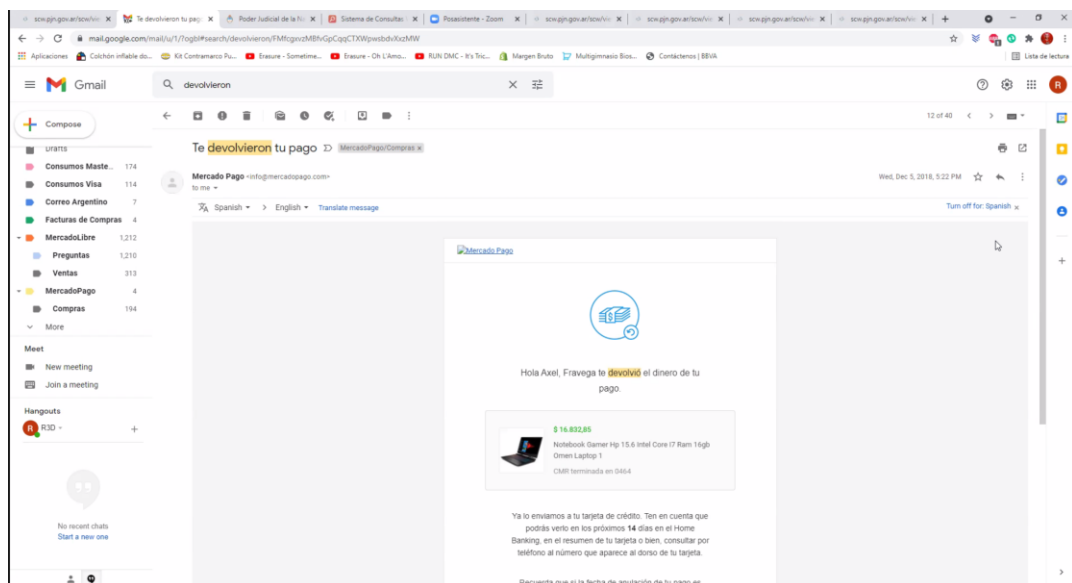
scw.pjn.gov.ar/scw/vi | Te devolvieron tu pag | Poder Judicial de la N | Sistema de Consulta | Posasistente - Zoom | scw.pjn.gov.ar/scw/vi | scw.pjn.gov.ar/scw/vi | scw.pjn.gov.ar/scw/vi | scw.pjn.gov.ar/scw/vi

mail.google.com/mail/u/1/?ogbl#search/devolvieron/FMfcgxvzMBfvGpCqqCTXWpwsbdvXxzMW

Aplicaciones | Colchón inflable do... | Kit Contramarco Pu... | Erasure - Sometime... | Erasure - Oh L'Amo... | RUN DMC - It's Tric... | Margen Bruto | Multigimnasio Bios... | Contáctenos | BBVA | Lista de lectura

Gmail

devolvieron

Compose

Drafts
Consumos Maste... 174
Consumos Visa 114
Correo Argentino 7
Facturas de Compras 4
MercadoLibre 1,212
Preguntas 1,210
Ventas 313
MercadoPago 4
Compras 194
More

Meet
New meeting
Join a meeting

Hangouts
R3D

No recent chats
Start a new one

12 of 40

Te devolvieron tu pago MercadoPago/Compras ×

Mercado Pago <info@mercadopago.com>
to me

Wed, Dec 5, 2018, 5:22 PM

Spanish → English Translate message
Turn off for: Spanish ×

Mercado Pago

Hola Axel, Fravega te devolvió el dinero de tu pago.

$ 16.832,85
Notebook Gamer Hp 15.6 Intel Core I7 Ram 16gb Omen Laptop 1
CMR terminada en 0464

Ya lo enviamos a tu tarjeta de crédito. Ten en cuenta que podrás verlo en los próximos 14 días en el Home Banking, en el resumen de tu tarjeta o bien, consultar por teléfono al número que aparece al dorso de tu tarjeta.

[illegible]